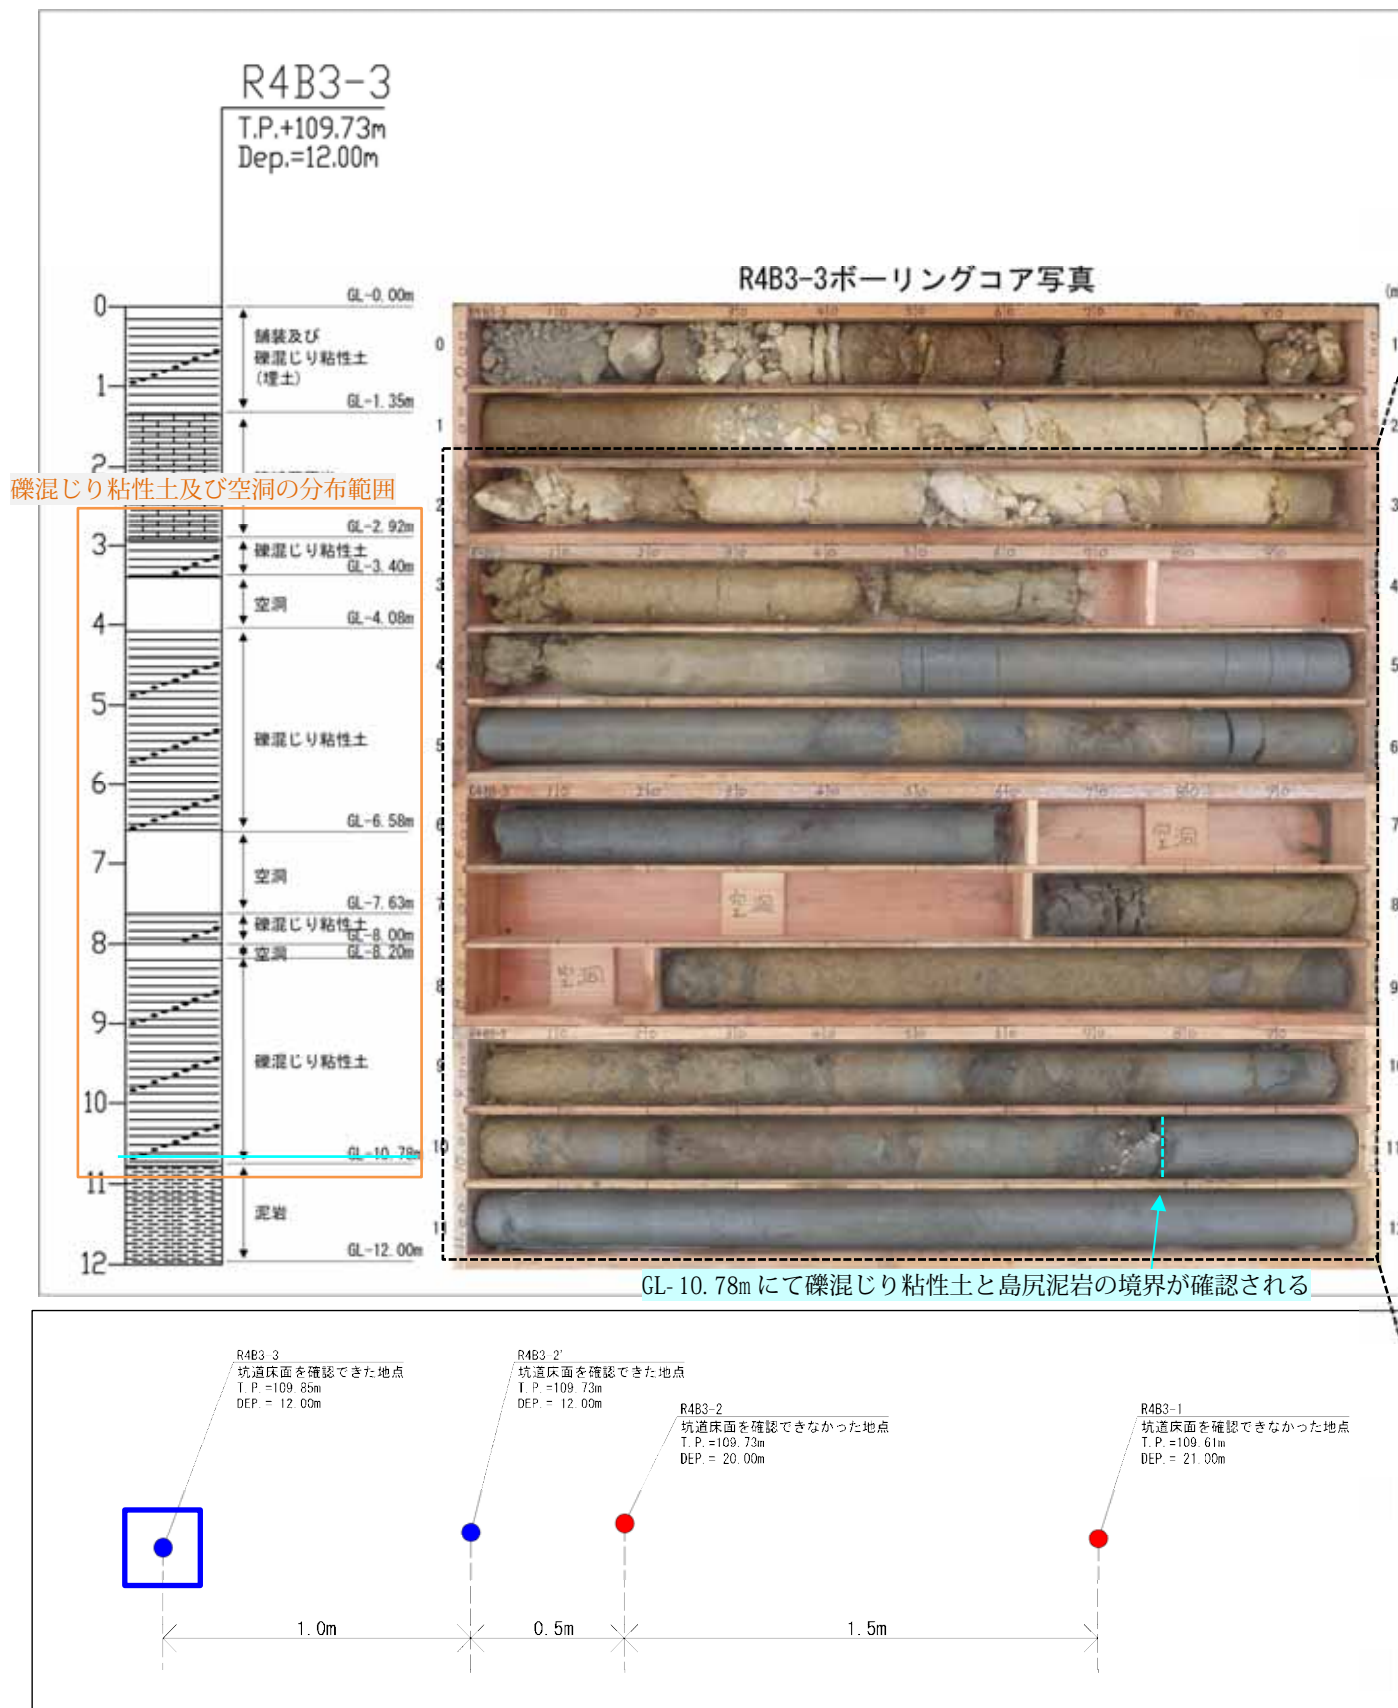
R4B3-3
T.P.+109.73m
Dep.=12.00m

0
1
2
3
4
5
6
7
8
9
10
11
12

GL-0.00m
舗装及び礫混じり粘性土（埋土）
GL-1.35m
礫混じり粘性土及び空洞の分布範囲
GL-2.92m
礫混じり粘性土
GL-3.40m
空洞
GL-4.08m
礫混じり粘性土
GL-6.58m
空洞
GL-7.63m
礫混じり粘性土
GL-8.00m
空洞
GL-8.20m
礫混じり粘性土
GL-10.78m
泥岩
GL-12.00m

R4B3-3ボーリングコア写真

0
1
2
3
4
5
6
7
8
9
10
11

空洞
空洞
空洞

GL-10.78mにて礫混じり粘性土と島尻泥岩の境界が確認される

R4B3-3
坑道床面を確認できた地点
T.P.=109.85m
DEP.= 12.00m

R4B3-2'
坑道床面を確認できた地点
T.P.=109.73m
DEP.= 12.00m

R4B3-2
坑道床面を確認できなかった地点
T.P.=109.73m
DEP.= 20.00m

R4B3-1
坑道床面を確認できなかった地点
T.P.=109.61m
DEP.= 21.00m

1.0m
0.5m
1.5m